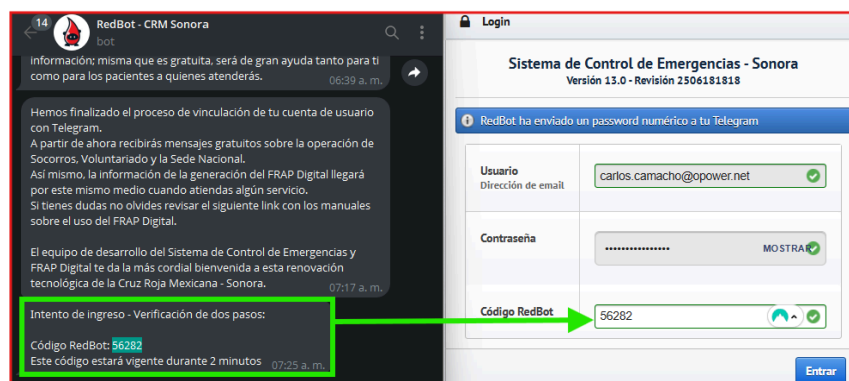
14 RedBot - CRM Sonora
bot

información; misma que es gratuita, será de gran ayuda tanto para ti como para los pacientes a quienes atenderás.
06:39 a. m.

Hemos finalizado el proceso de vinculación de tu cuenta de usuario con Telegram.
A partir de ahora recibirás mensajes gratuitos sobre la operación de Socorros, Voluntariado y la Sede Nacional.
Así mismo, la información de la generación del FRAP Digital llegará por este mismo medio cuando atiendas algún servicio.
Si tienes dudas no olvides revisar el siguiente link con los manuales sobre el uso del FRAP Digital.

El equipo de desarrollo del Sistema de Control de Emergencias y FRAP Digital te da la más cordial bienvenida a esta renovación tecnológica de la Cruz Roja Mexicana - Sonora.
07:17 a. m.

Intento de ingreso - Verificación de dos pasos:

Código RedBot: 56282
Este código estará vigente durante 2 minutos
07:25 a. m.

Login

Sistema de Control de Emergencias - Sonora
Versión 13.0 - Revisión 2506181818

RedBot ha enviado un password numérico a tu Telegram

| Usuario Dirección de email | carlos.camacho@opower.net |
|---|---|
| Contraseña | •••••••••••••••• MOSTRAR |
| Código RedBot | 56282 |

Entrar